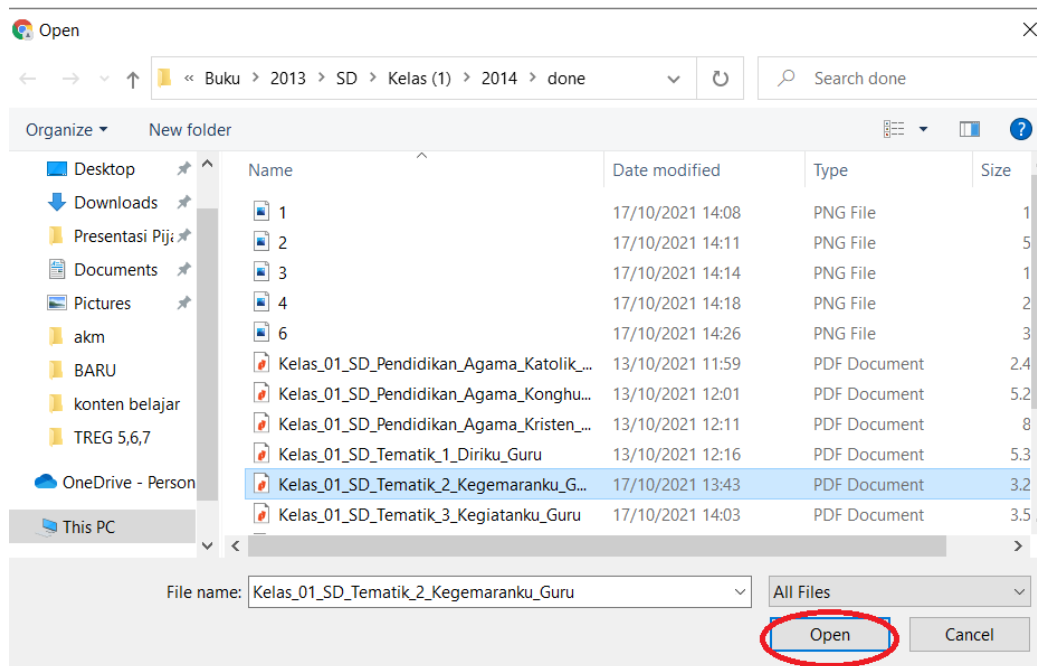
Open

« Buku > 2013 > SD > Kelas (1) > 2014 > done

Search done

Organize ▾ New folder

Desktop
Downloads
Presentasi Pija
Documents
Pictures
akm
BARU
konten belajar
TREG 5,6,7
OneDrive - Person
This PC

| Name | Date modified | Type | Size |
|---|---|---|---|
| 1 | 17/10/2021 14:08 | PNG File | 1 |
| 2 | 17/10/2021 14:11 | PNG File | 5 |
| 3 | 17/10/2021 14:14 | PNG File | 1 |
| 4 | 17/10/2021 14:18 | PNG File | 2 |
| 6 | 17/10/2021 14:26 | PNG File | 3 |
| Kelas_01_SD_Pendidikan_Agama_Katolik_... | 13/10/2021 11:59 | PDF Document | 2.4 |
| Kelas_01_SD_Pendidikan_Agama_Konghu... | 13/10/2021 12:01 | PDF Document | 5.2 |
| Kelas_01_SD_Pendidikan_Agama_Kristen_... | 13/10/2021 12:11 | PDF Document | 8 |
| Kelas_01_SD_Tematik_1_Diriku_Guru | 13/10/2021 12:16 | PDF Document | 5.3 |
| Kelas_01_SD_Tematik_2_Kegemaranku_G... | 17/10/2021 13:43 | PDF Document | 3.2 |
| Kelas_01_SD_Tematik_3_Kegiatanku_Guru | 17/10/2021 14:03 | PDF Document | 3.5 |

File name: Kelas_01_SD_Tematik_2_Kegemaranku_Guru
All Files
Open
Cancel